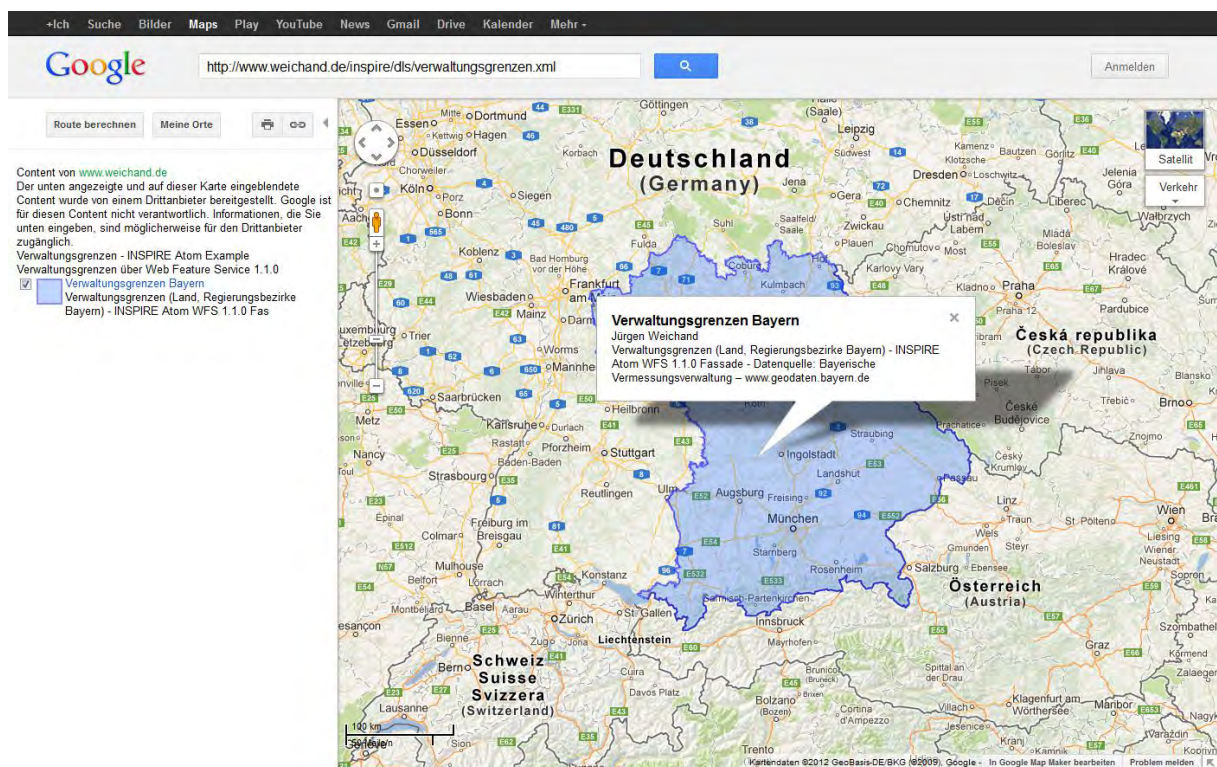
+Ich Suche Bilder Maps Play YouTube News Gmail Drive Kalender Mehr -

Google http://www.weichand.de/inspire/dls/verwaltungsgrenzen.xml Anmelden

Route berechnen Meine Orte

Content von www.weichand.de
Der unten angezeigte und auf dieser Karte eingeblendete Content wurde von einem Drittanbieter bereitgestellt. Google ist für diesen Content nicht verantwortlich. Informationen, die Sie unten eingeben, sind möglicherweise für den Drittanbieter zugänglich.
Verwaltungsgrenzen - INSPIRE Atom Example
Verwaltungsgrenzen über Web Feature Service 1.1.0
Verwaltungsgrenzen Bayern
Verwaltungsgrenzen (Land, Regierungsbezirke Bayern) - INSPIRE Atom WFS 1.1.0 Fas

Verwaltungsgrenzen Bayern
Jürgen Weichand
Verwaltungsgrenzen (Land, Regierungsbezirke Bayern) - INSPIRE Atom WFS 1.1.0 Fassade - Datenquelle: Bayerische Vermessungsverwaltung – www.geodaten.bayern.de

Satellit
Verkehr

Deutschland (Germany)
Česká republika (Czech Republic)
Österreich (Austria)
Schweiz Suisse Svizzera (Switzerland)
Liechtenstein
Dortmund Essen Hagen Düsseldorf Köln Bonn Koblenz Frankfurt am Main Wiesbaden Mainz Darmstadt Worms Mannheim Saarbrücken Trier Karlsruhe Stuttgart Pforzheim Heilbronn Baden-Baden Strasbourg Reutlingen Ulm Augsburg Ingolstadt München Freising Landshut Straubing Passau Rosenheim Starnberg Garmisch-Partenkirchen Innsbruck Salzburg Linz Wien St. Pölten Konstanz Zürich St. Gallen Basel Bern Freiburg im Breisgau Mulhouse Colmar Nancy Metz Göttingen Leipzig Dresden Chemnitz Jena Gera Zwickau Plauen Suhl Fulda Coburg Kulmbach Praha Plzeň Pisek České Budějovice Brno Jihlava Bolzano Trento Davos Platz Graz Klagenfurt am Wörthersee Villach Maribor Lausanne Sion Cortina d'Ampezzo

100 km
50 Meilen

Kartendaten ©2012 GeoBasis-DE/BKG (©2009), Google - In Google Map Maker bearbeiten Problem melden